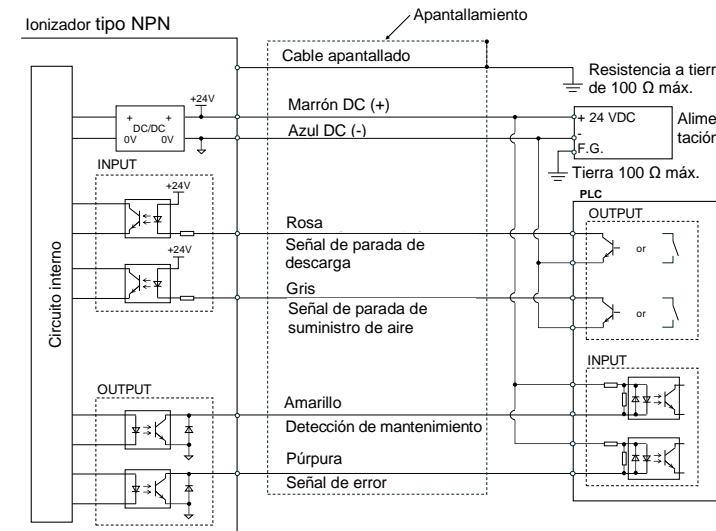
Ionizador tipo NPN

Apantallamiento

Cable apantallado

Resistencia a tierr de 100 Ω máx.

+24V

DC/DC

0V 0V

Marrón DC (+)

Azul DC (-)

+ 24 VDC

-

F.G.

Alime tación

Tierra 100 Ω máx.

INPUT

+24V

+24V

PLC

OUTPUT

Rosa

Señal de parada de descarga

or

Circuito interno

Gris

Señal de parada de suministro de aire

or

INPUT

OUTPUT

Amarillo

Detección de mantenimiento

Púrpura

Señal de error